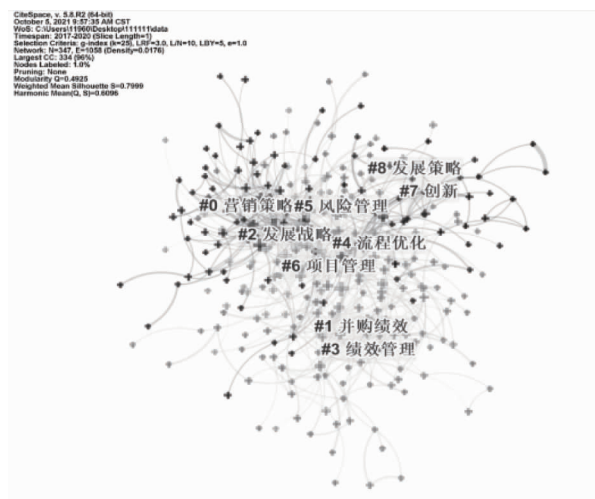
CiteSpace, v. 5.8.R2 (64-bit)
October 8, 2021 9:57:35 AM CST
WoS: C:\Users\11960\Desktop\111111\data
Timespan: 2017-2020 (Slice Length=1)
Selection Criteria: g-index (k=25), LRF=3.0, L/N=10, LBY=5, e=1.0
Network: N=347, E=1058 (Density=0.0176)
Largest CC: 334 (96%)
Nodes Labeled: 1.0%
Pruning: None
Modularity Q=0.4925
Weighted Mean Silhouette S=0.7999
Harmonic Mean(Q, S)=0.6096

#8 发展策略
#7 创新
#0 营销策略
#5 风险管理
#2 发展战略
#4 流程优化
#6 项目管理
#1 并购绩效
#3 绩效管理